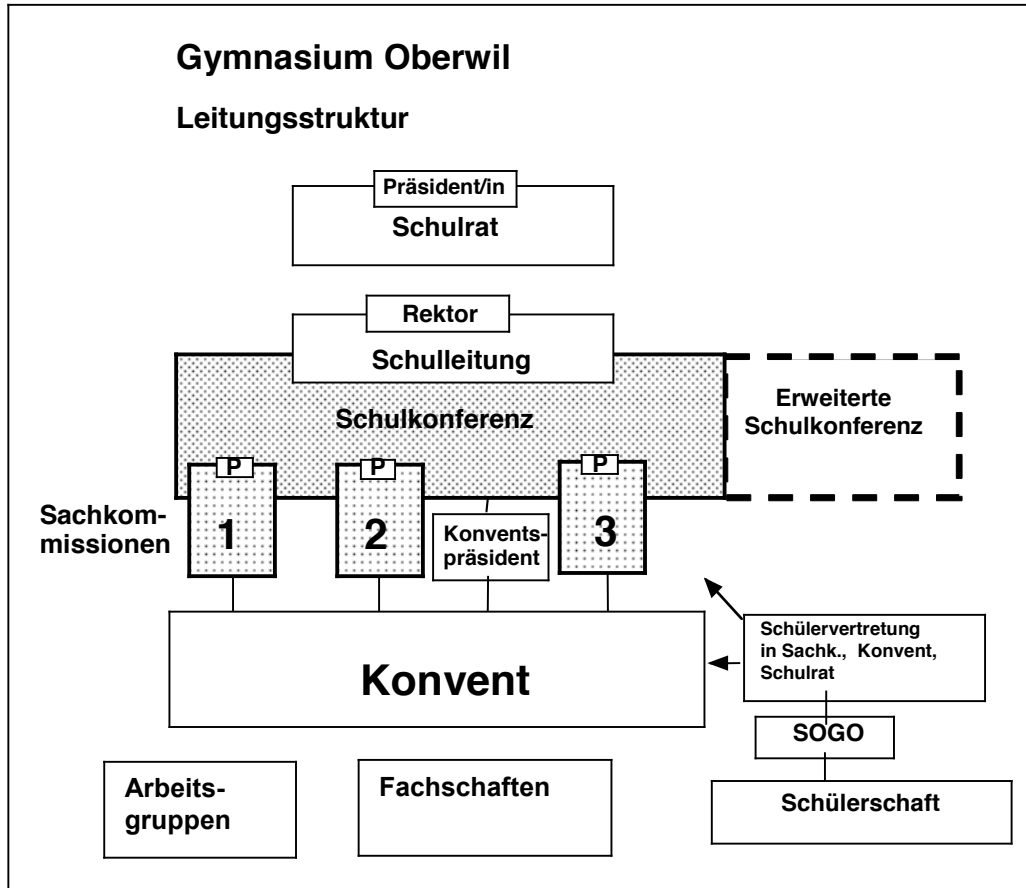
Gymnasium Oberwil

Leitungsstruktur

Präsident/in
Schulrat

Rektor
Schulleitung

Schulkonferenz

Erweiterte Schulkonferenz

Sachkommissionen

P
1

P
2

Konventspräsident

P
3

Konvent

Schülervertretung in Sachk., Konvent, Schulrat

SOGO

Schülerschaft

Arbeitsgruppen

Fachschaften